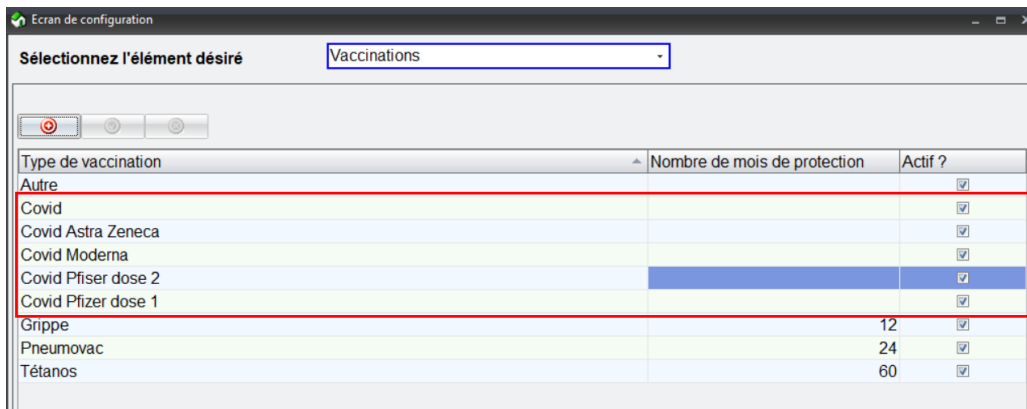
Ecran de configuration

Sélectionnez l'élément désiré | Vaccinations

| Type de vaccination | Nombre de mois de protection | Actif ? |
|---|---|---|
| Autre | | ☑ |
| Covid | | ☑ |
| Covid Astra Zeneca | | ☑ |
| Covid Moderna | | ☑ |
| Covid Pfiser dose 2 | | ☑ |
| Covid Pfizer dose 1 | | ☑ |
| Grippe | 12 | ☑ |
| Pneumovac | 24 | ☑ |
| Tétanos | 60 | ☑ |